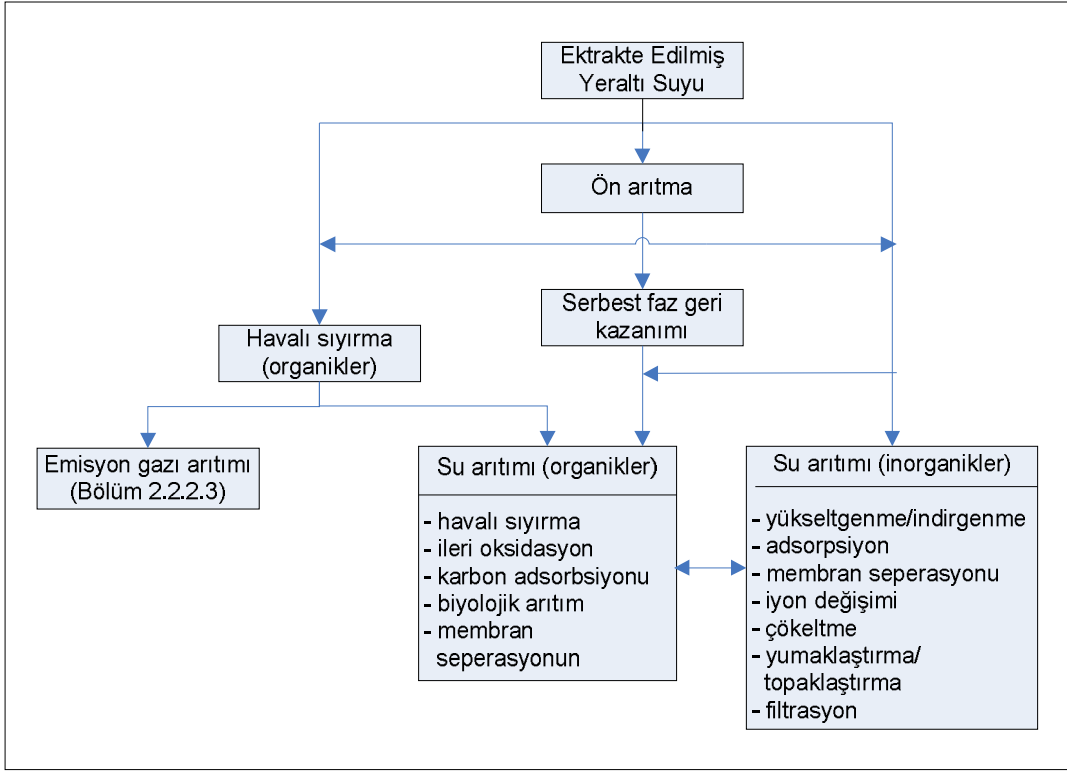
Ektrakte Edilmiş Yeraltı Suyu

Ön arıtma

Serbest faz geri kazanımı

Havalı sıyırma (organikler)

Emisyon gazı arıtımı (Bölüm 2.2.2.3)

Su arıtımı (organikler)

- havalı sıyırma
- ileri oksidasyon
- karbon adsorbsiyonu
- biyolojik arıtım
- membran seperasyonun

Su arıtımı (inorganikler)

- yükseltgenme/indirgenme
- adsorpsiyon
- membran seperasyonu
- iyon değişimi
- çökeltme
- yumaklaştırma/ topaklaştırma
- filtrasyon